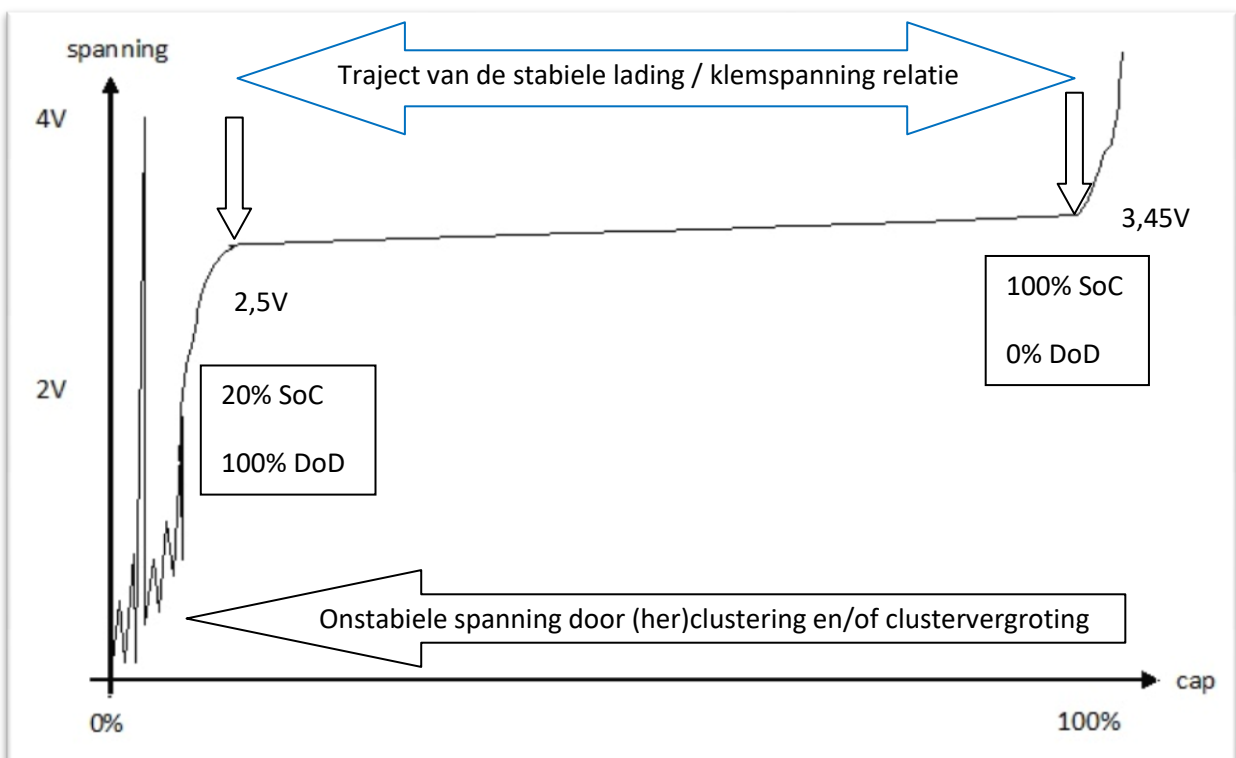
spanning

Traject van de stabiele lading / klemspanning relatie

4V

3,45V

2,5V

100% SoC

0% DoD

2V

20% SoC

100% DoD

Onstabiele spanning door (her)clustering en/of clustervergroting

cap

0%

100%